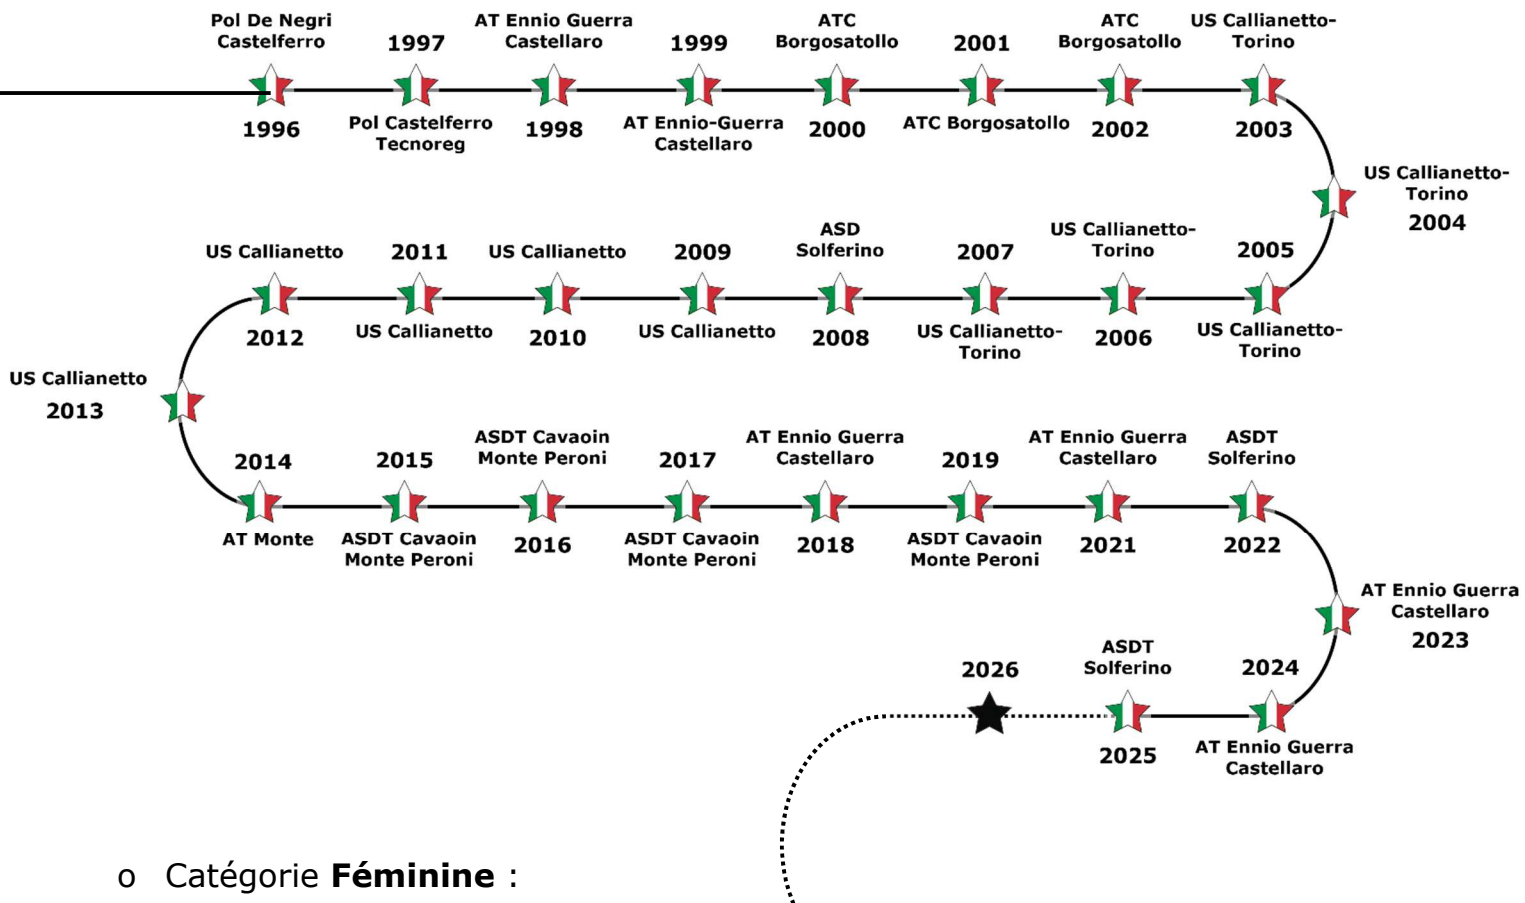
Pol De Negri Castelferro
1996
1997
Pol Castelferro Tecnoreg
AT Ennio Guerra Castellaro
1998
1999
AT Ennio-Guerra Castellaro
ATC Borgosatollo
2000
2001
ATC Borgosatollo
ATC Borgosatollo
2002
US Callianetto-Torino
2003
US Callianetto-Torino
2004
2005
US Callianetto-Torino
US Callianetto-Torino
2006
2007
US Callianetto-Torino
ASD Solferino
2008
2009
US Callianetto
US Callianetto
2010
2011
US Callianetto
US Callianetto
2012
US Callianetto
2013
2014
AT Monte
2015
ASDT Cavaoin Monte Peroni
ASDT Cavaoin Monte Peroni
2016
2017
ASDT Cavaoin Monte Peroni
AT Ennio Guerra Castellaro
2018
2019
ASDT Cavaoin Monte Peroni
AT Ennio Guerra Castellaro
2021
ASDT Solferino
2022
AT Ennio Guerra Castellaro
2023
2024
AT Ennio Guerra Castellaro
ASDT Solferino
2025
2026

o Catégorie **Féminine** :